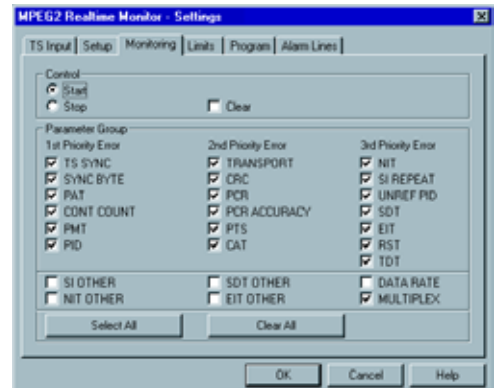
MPEG2 Realtime Monitor - Settings

TS Input | Setup | Monitoring | Limits | Program | Alarm Lines

Control
Start
Stop
Clear

Parameter Group
1st Priority Error
TS SYNC
SYNC BYTE
PAT
CONT COUNT
PMT
PID

2nd Priority Error
TRANSPORT
CRC
PCR
PCR ACCURACY
PTS
CAT

3rd Priority Error
NIT
SI REPEAT
UNREF PID
SDT
EIT
RST
TDT

SI OTHER
NIT OTHER
SDT OTHER
EIT OTHER
DATA RATE
MULTIPLEX

Select All
Clear All

OK
Cancel
Help